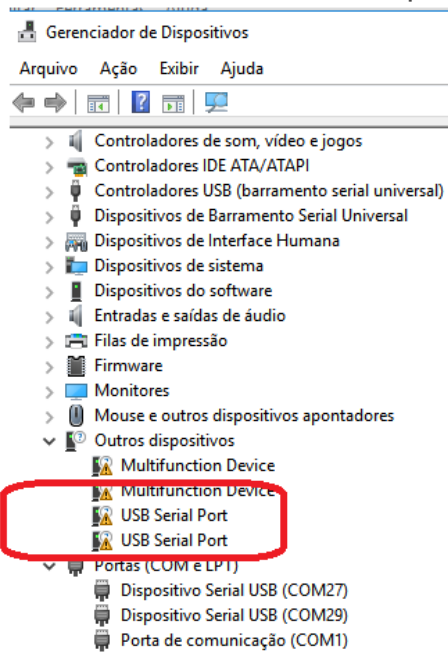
Gerenciador de Dispositivos

Arquivo Ação Exibir Ajuda

Controladores de som, vídeo e jogos
Controladores IDE ATA/ATAPI
Controladores USB (barramento serial universal)
Dispositivos de Barramento Serial Universal
Dispositivos de Interface Humana
Dispositivos de sistema
Dispositivos do software
Entradas e saídas de áudio
Filas de impressão
Firmware
Monitores
Mouse e outros dispositivos apontadores
Outros dispositivos
Multifunction Device
Multifunction Device
USB Serial Port
USB Serial Port
Portas (COM e LPT)
Dispositivo Serial USB (COM27)
Dispositivo Serial USB (COM29)
Porta de comunicação (COM1)